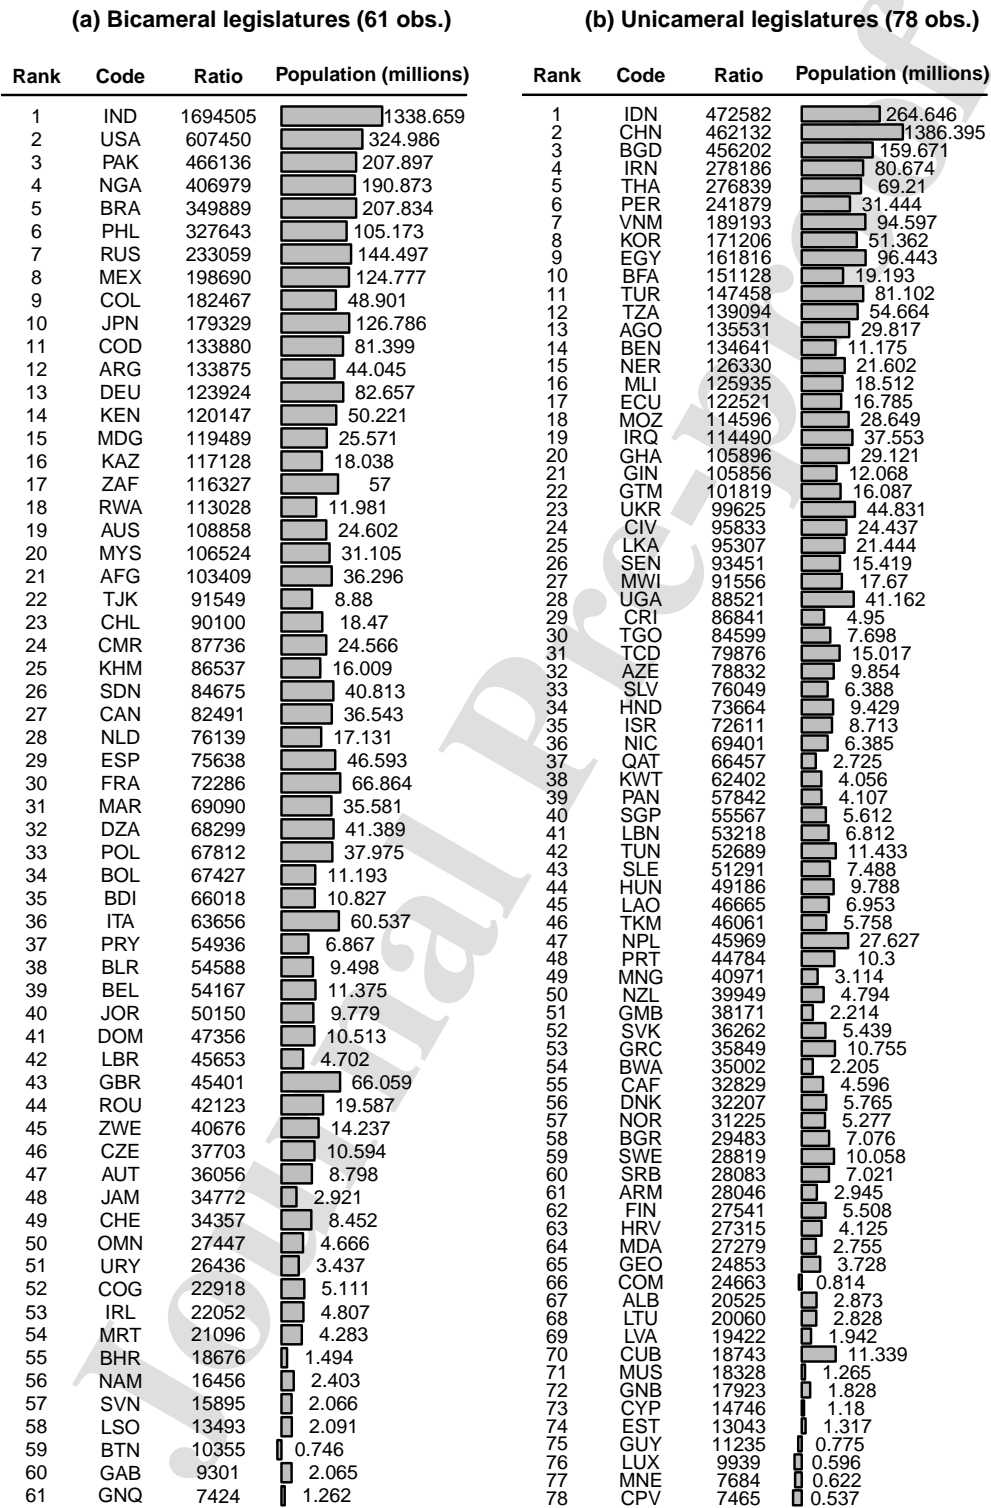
(a) Bicameral legislatures (61 obs.)

| Rank | Code | Ratio | Population (millions) |
|---|---|---|---|
| 1 | IND | 1694505 | 1338.659 |
| 2 | USA | 607450 | 324.986 |
| 3 | PAK | 466136 | 207.897 |
| 4 | NGA | 406979 | 190.873 |
| 5 | BRA | 349889 | 207.834 |
| 6 | PHL | 327643 | 105.173 |
| 7 | RUS | 233059 | 144.497 |
| 8 | MEX | 198690 | 124.777 |
| 9 | COL | 182467 | 48.901 |
| 10 | JPN | 179329 | 126.786 |
| 11 | COD | 133880 | 81.399 |
| 12 | ARG | 133875 | 44.045 |
| 13 | DEU | 123924 | 82.657 |
| 14 | KEN | 120147 | 50.221 |
| 15 | MDG | 119489 | 25.571 |
| 16 | KAZ | 117128 | 18.038 |
| 17 | ZAF | 116327 | 57 |
| 18 | RWA | 113028 | 11.981 |
| 19 | AUS | 108858 | 24.602 |
| 20 | MYS | 106524 | 31.105 |
| 21 | AFG | 103409 | 36.296 |
| 22 | TJK | 91549 | 8.88 |
| 23 | CHL | 90100 | 18.47 |
| 24 | CMR | 87736 | 24.566 |
| 25 | KHM | 86537 | 16.009 |
| 26 | SDN | 84675 | 40.813 |
| 27 | CAN | 82491 | 36.543 |
| 28 | NLD | 76139 | 17.131 |
| 29 | ESP | 75638 | 46.593 |
| 30 | FRA | 72286 | 66.864 |
| 31 | MAR | 69090 | 35.581 |
| 32 | DZA | 68299 | 41.389 |
| 33 | POL | 67812 | 37.975 |
| 34 | BOL | 67427 | 11.193 |
| 35 | BDI | 66018 | 10.827 |
| 36 | ITA | 63656 | 60.537 |
| 37 | PRY | 54936 | 6.867 |
| 38 | BLR | 54588 | 9.498 |
| 39 | BEL | 54167 | 11.375 |
| 40 | JOR | 50150 | 9.779 |
| 41 | DOM | 47356 | 10.513 |
| 42 | LBR | 45653 | 4.702 |
| 43 | GBR | 45401 | 66.059 |
| 44 | ROU | 42123 | 19.587 |
| 45 | ZWE | 40676 | 14.237 |
| 46 | CZE | 37703 | 10.594 |
| 47 | AUT | 36056 | 8.798 |
| 48 | JAM | 34772 | 2.921 |
| 49 | CHE | 34357 | 8.452 |
| 50 | OMN | 27447 | 4.666 |
| 51 | URY | 26436 | 3.437 |
| 52 | COG | 22918 | 5.111 |
| 53 | IRL | 22052 | 4.807 |
| 54 | MRT | 21096 | 4.283 |
| 55 | BHR | 18676 | 1.494 |
| 56 | NAM | 16456 | 2.403 |
| 57 | SVN | 15895 | 2.066 |
| 58 | LSO | 13493 | 2.091 |
| 59 | BTN | 10355 | 0.746 |
| 60 | GAB | 9301 | 2.065 |
| 61 | GNQ | 7424 | 1.262 |

(b) Unicameral legislatures (78 obs.)

| Rank | Code | Ratio | Population (millions) |
|---|---|---|---|
| 1 | IDN | 472582 | 264.646 |
| 2 | CHN | 462132 | 1386.395 |
| 3 | BGD | 456202 | 159.671 |
| 4 | IRN | 278186 | 80.674 |
| 5 | THA | 276839 | 69.21 |
| 6 | PER | 241879 | 31.444 |
| 7 | VNM | 189193 | 94.597 |
| 8 | KOR | 171206 | 51.362 |
| 9 | EGY | 161816 | 96.443 |
| 10 | BFA | 151128 | 19.193 |
| 11 | TUR | 147458 | 81.102 |
| 12 | TZA | 139094 | 54.664 |
| 13 | AGO | 135531 | 29.817 |
| 14 | BEN | 134641 | 11.175 |
| 15 | NER | 126330 | 21.602 |
| 16 | MLI | 125935 | 18.512 |
| 17 | ECU | 122521 | 16.785 |
| 18 | MOZ | 114596 | 28.649 |
| 19 | IRQ | 114490 | 37.553 |
| 20 | GHA | 105896 | 29.121 |
| 21 | GIN | 105856 | 12.068 |
| 22 | GTM | 101819 | 16.087 |
| 23 | UKR | 99625 | 44.831 |
| 24 | CIV | 95833 | 24.437 |
| 25 | LKA | 95307 | 21.444 |
| 26 | SEN | 93451 | 15.419 |
| 27 | MWI | 91556 | 17.67 |
| 28 | UGA | 88521 | 41.162 |
| 29 | CRI | 86841 | 4.95 |
| 30 | TGO | 84599 | 7.698 |
| 31 | TCD | 79876 | 15.017 |
| 32 | AZE | 78832 | 9.854 |
| 33 | SLV | 76049 | 6.388 |
| 34 | HND | 73664 | 9.429 |
| 35 | ISR | 72611 | 8.713 |
| 36 | NIC | 69401 | 6.385 |
| 37 | QAT | 66457 | 2.725 |
| 38 | KWT | 62402 | 4.056 |
| 39 | PAN | 57842 | 4.107 |
| 40 | SGP | 55567 | 5.612 |
| 41 | LBN | 53218 | 6.812 |
| 42 | TUN | 52689 | 11.433 |
| 43 | SLE | 51291 | 7.488 |
| 44 | HUN | 49186 | 9.788 |
| 45 | LAO | 46665 | 6.953 |
| 46 | TKM | 46061 | 5.758 |
| 47 | NPL | 45969 | 27.627 |
| 48 | PRT | 44784 | 10.3 |
| 49 | MNG | 40971 | 3.114 |
| 50 | NZL | 39949 | 4.794 |
| 51 | GMB | 38171 | 2.214 |
| 52 | SVK | 36262 | 5.439 |
| 53 | GRC | 35849 | 10.755 |
| 54 | BWA | 35002 | 2.205 |
| 55 | CAF | 32829 | 4.596 |
| 56 | DNK | 32207 | 5.765 |
| 57 | NOR | 31225 | 5.277 |
| 58 | BGR | 29483 | 7.076 |
| 59 | SWE | 28819 | 10.058 |
| 60 | SRB | 28083 | 7.021 |
| 61 | ARM | 28046 | 2.945 |
| 62 | FIN | 27541 | 5.508 |
| 63 | HRV | 27315 | 4.125 |
| 64 | MDA | 27279 | 2.755 |
| 65 | GEO | 24853 | 3.728 |
| 66 | COM | 24663 | 0.814 |
| 67 | ALB | 20525 | 2.873 |
| 68 | LTU | 20060 | 2.828 |
| 69 | LVA | 19422 | 1.942 |
| 70 | CUB | 18743 | 11.339 |
| 71 | MUS | 18328 | 1.265 |
| 72 | GNB | 17923 | 1.828 |
| 73 | CYP | 14746 | 1.18 |
| 74 | EST | 13043 | 1.317 |
| 75 | GUY | 11235 | 0.775 |
| 76 | LUX | 9939 | 0.596 |
| 77 | MNE | 7684 | 0.622 |
| 78 | CPV | 7465 | 0.537 |

Journal Pre-proof